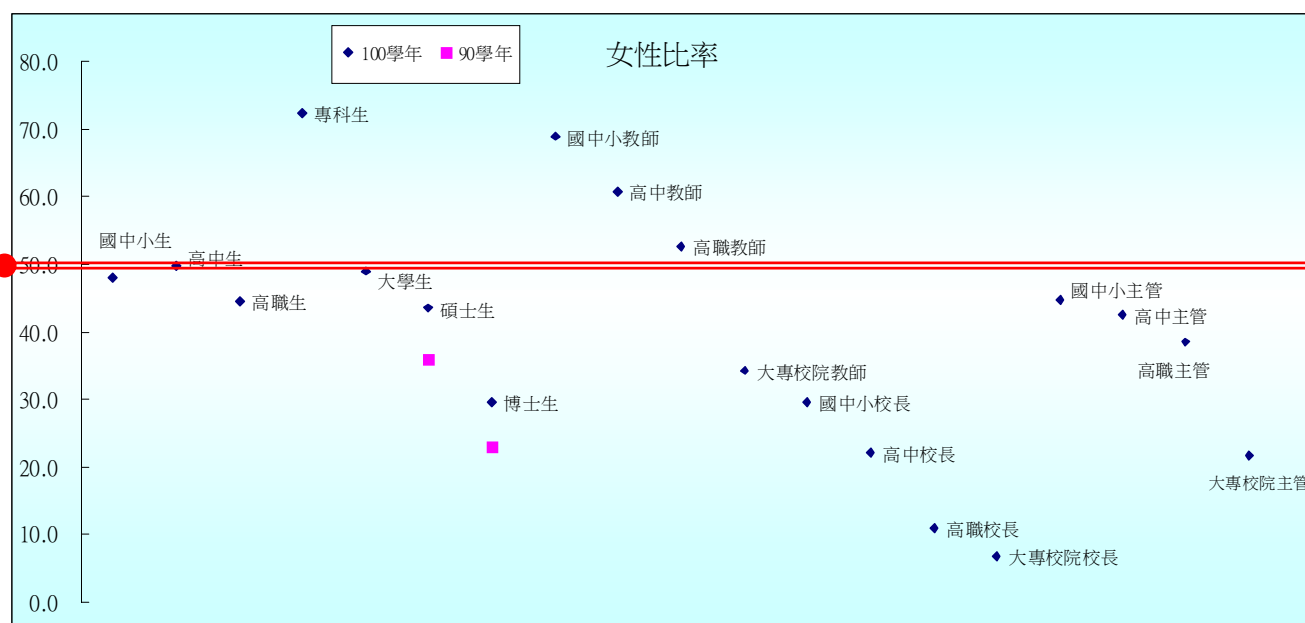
100學年 90學年

女性比率

80.0
70.0
60.0
50.0
40.0
30.0
20.0
10.0
0.0

專科生
國中小教師
高中教師
國中小生
高中生
高職教師
大學生
高職生
碩士生
國中小主管
高中主管
高職主管
大專校院教師
博士生
國中小校長
高中校長
大專校院主管
高職校長
大專校院校長